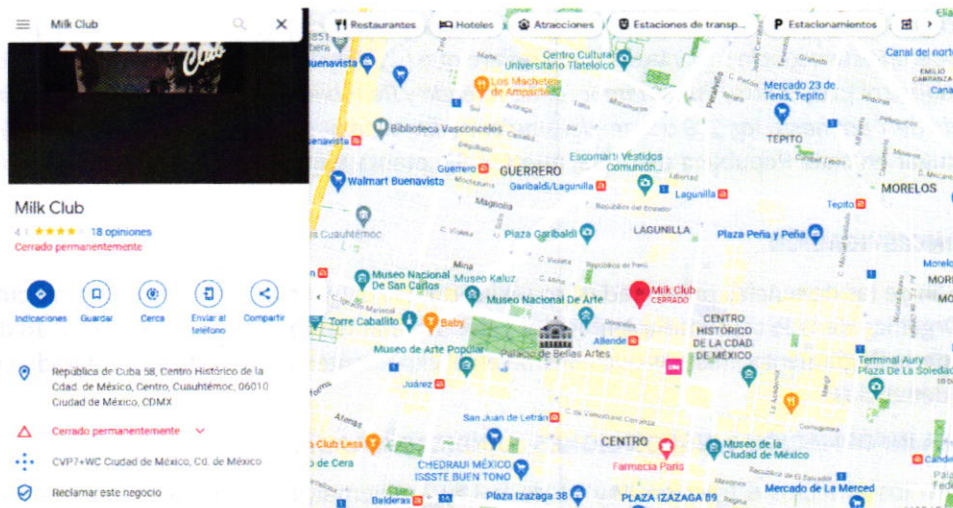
Milk Club

Milk Club
4.1 ★★★★ 18 opiniones
Cerrado permanentemente

Indicaciones Guardar Cerca Enviar al teléfono Compartir

República de Cuba 58, Centro Histórico de la Cdad. de México, Centro, Cuauhtémoc, 06010 Ciudad de México, CDMX

Cerrado permanentemente

CVP7+WC Ciudad de México, Cd. de México

Reclamar este negocio

Restaurantes Hoteles Atracciones Estaciones de transp... Estacionamientos

Buenavista
Centro Cultural Universitario Tlatelolco
Los Machetes de Amparo
Mercado 23 de Tenis, Tepito
Canal del norte
TEPITO
Biblioteca Vasconcelos
Escomarti Vestidos Comunión...
Walmart Buenavista
GUERRERO
Guerrero
Garibaldi/Lagunilla
Lagunilla
MORELOS
Tepito
Cuauhtémoc
Plaza Garibaldi
LAGUNILLA
Plaza Peña y Peña
Museo Nacional De San Carlos
Museo Kaluz
Museo Nacional De Arte
Milk Club CERRADO
Torre Caballito
Baby
CENTRO HISTÓRICO DE LA CDAD. DE MÉXICO
Museo de Arte Popular
Palacio de Bellas Artes
Allende
Terminal Aury Plaza De La Soledad
Juárez
San Juan de Letrán
Club Lesa
CENTRO
Museo de la Ciudad de México
Farmacia Paris
CHEDRAUI MÉXICO ISSSTE BUEN TONO
Mercado de La Merced
Plaza Izazaga 38
PLAZA IZAZAGA 89
Balderas